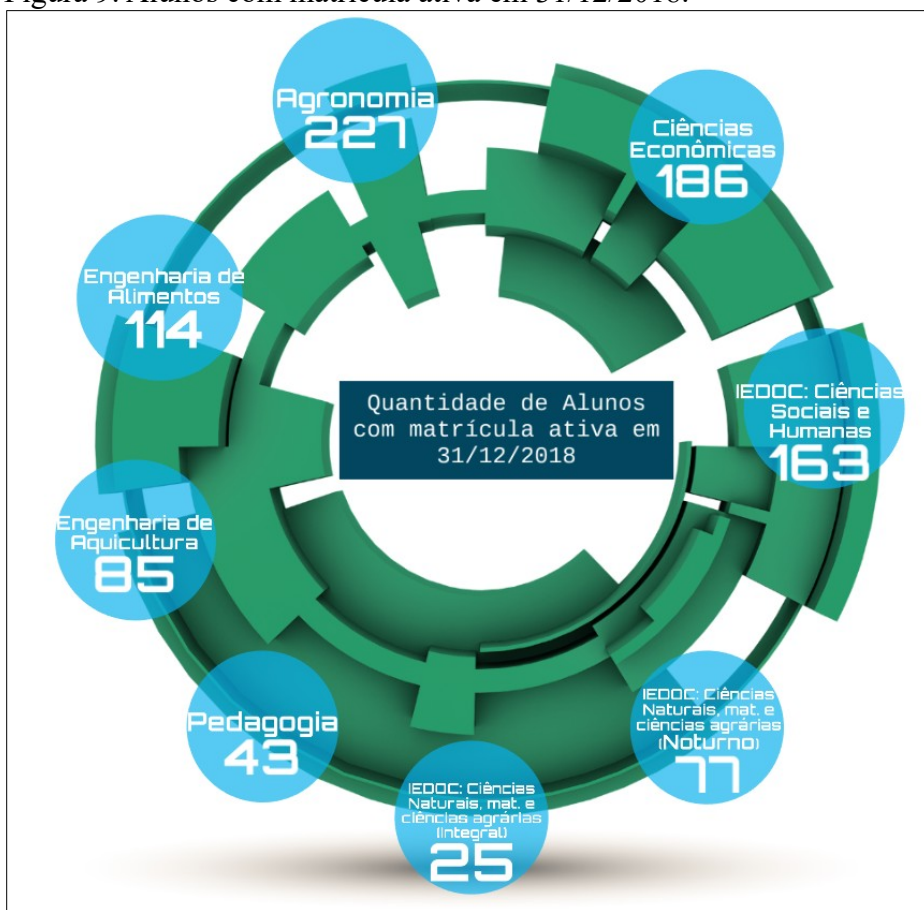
Figura 9: Alunos com matrícula ativa em 31/12/2018.

Agronomia
227

Ciências Econômicas
186

Engenharia de Alimentos
114

Quantidade de Alunos com matrícula ativa em 31/12/2018

IEDOC: Ciências Sociais e Humanas
163

Engenharia de Aquicultura
85

Pedagogia
43

IEDOC: Ciências Naturais, mat. e ciências agrárias (Noturno)
77

IEDOC: Ciências Naturais, mat. e ciências agrárias (Integral)
25